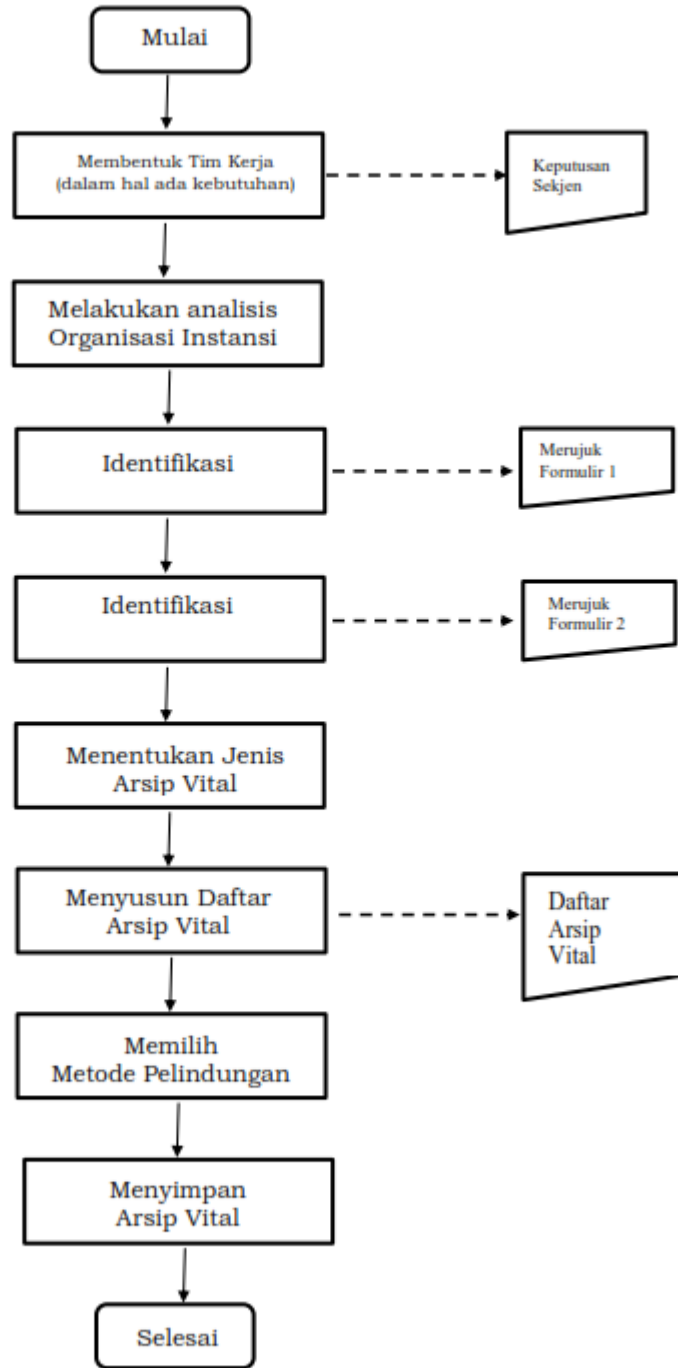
Mulai

Membentuk Tim Kerja (dalam hal ada kebutuhan)

Keputusan Sekjen

Melakukan analisis Organisasi Instansi

Identifikasi

Merujuk Formulir 1

Identifikasi

Merujuk Formulir 2

Menentukan Jenis Arsip Vital

Menyusun Daftar Arsip Vital

Daftar Arsip Vital

Memilih Metode Pelindungan

Menyimpan Arsip Vital

Selesai